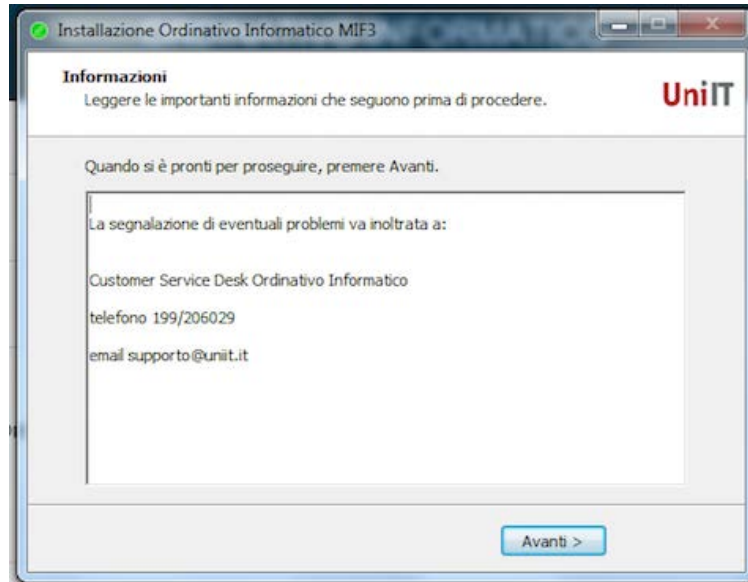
Installazione Ordinativo Informatico MIF3

Informazioni
Leggere le importanti informazioni che seguono prima di procedere.

UniIT

Quando si è pronti per proseguire, premere Avanti.

La segnalazione di eventuali problemi va inoltrata a:

Customer Service Desk Ordinativo Informatico

telefono 199/206029

email supporto@uniit.it

Avanti >